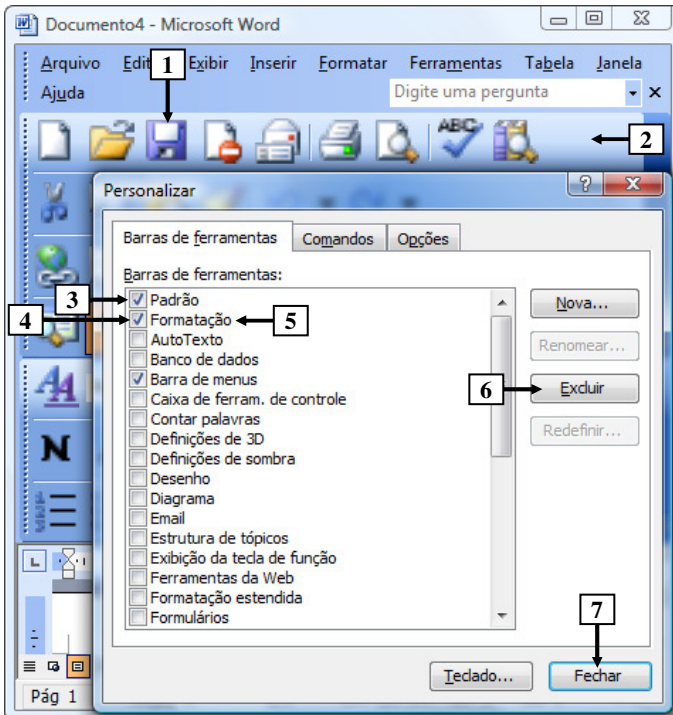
Documento4 - Microsoft Word

Arquivo Edit 1 Exibir Inserir Formatar Ferramentas Tabela Janela Ajuda

Digite uma pergunta

2

Personalizar

Barras de ferramentas Comandos Opções

Barras de ferramentas:

3 Padrão
4 Formatação 5
AutoTexto
Banco de dados
Barra de menus
Caixa de ferram. de controle
Contar palavras
Definições de 3D
Definições de sombra
Desenho
Diagrama
Email
Estrutura de tópicos
Exibição da tecla de função
Ferramentas da Web
Formatação estendida
Formulários

Nova...
Renomear...
6 Excluir
Redefinir...

7

Teclado... Fechar

Pág 1

N

AA